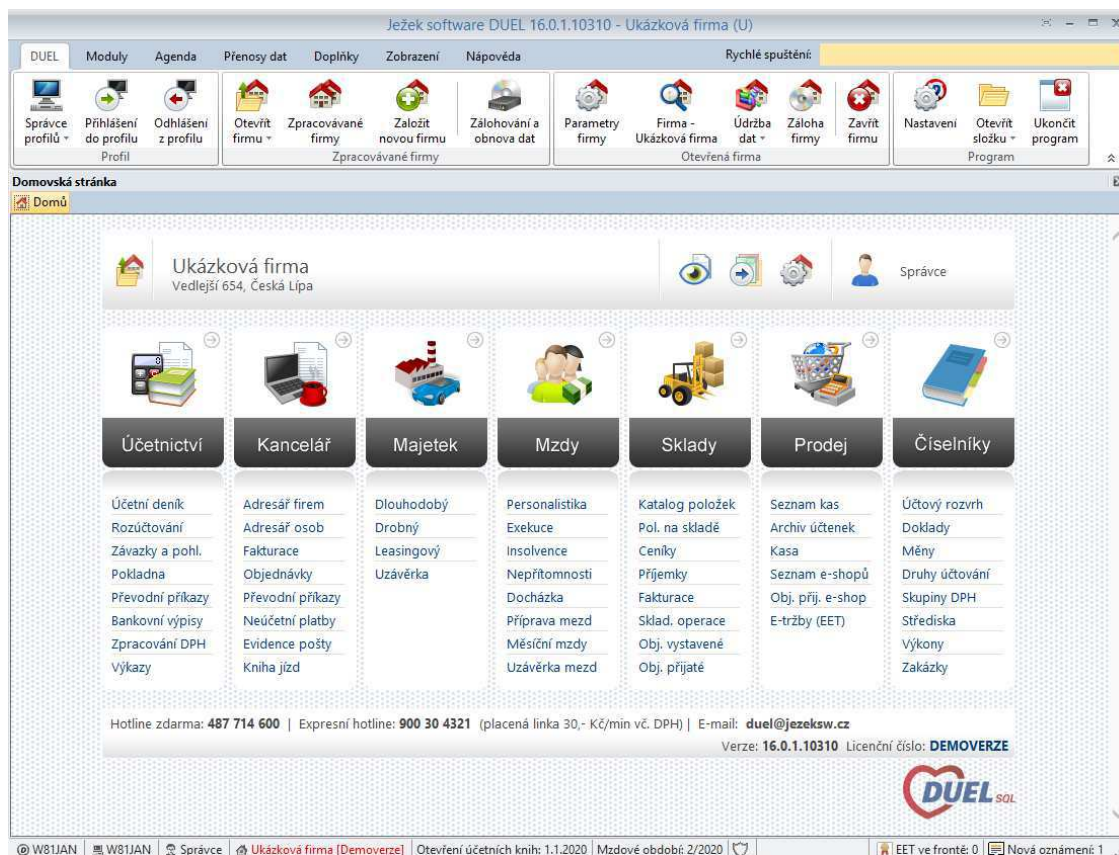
Ježek software DUEL 16.0.1.10310 - Ukázková firma (U)

DUEL | Moduly | Agenda | Přenosy dat | Doplňky | Zobrazení | Nápověda | Rychlé spuštění:

Správce profilů | Přihlášení do profilu | Odhlášení z profilu
Profil

Otevřít firmu | Zpracovávané firmy | Založit novou firmu | Zálohování a obnova dat
Zpracovávané firmy

Parametry firmy | Firma - Ukázková firma | Údržba dat | Záloha firmy | Zavřít firmu
Otevřená firma

Nastavení | Otevřít složku | Ukončit program
Program

Domovská stránka
Domů

Ukázková firma
Vedlejší 654, Česká Lípa

Správce

| Účetnictví | Kancelář | Majetek | Mzdy | Sklady | Prodej | Číselníky |
|---|---|---|---|---|---|---|
| Účetní deník | Adresář firem | Dlouhodobý | Personalistika | Katalog položek | Seznam kas | Účtový rozvrh |
| Rozúčtování | Adresář osob | Drobný | Exekuce | Pol. na skladě | Archiv účtenek | Doklady |
| Závazky a pohl. | Fakturace | Leasingový | Insolvence | Ceníky | Kasa | Měny |
| Pokladna | Objednávky | Uzávěrka | Nepřítomnosti | Příjemky | Seznam e-shopů | Druhy účtování |
| Převodní příkazy | Převodní příkazy | | Docházka | Fakturace | Obj. přij. e-shop | Skupiny DPH |
| Bankovní výpisy | Neúčetní platby | | Příprava mezd | Sklad. operace | E-tržby (EET) | Střediska |
| Zpracování DPH | Evidence pošty | | Měsíční mzdy | Obj. vystavené | | Výkony |
| Výkazy | Kniha jízd | | Uzávěrka mezd | Obj. přijaté | | Zakázky |

Hotline zdarma: 487 714 600 | Expresní hotline: 900 30 4321 (placená linka 30,- Kč/min vč. DPH) | E-mail: duel@jezeksw.cz
Verze: 16.0.1.10310 Licenční číslo: DEMOVERZE

DUEL SQL

W81JAN | W81JAN | Správce | Ukázková firma [Demoverze] | Otevření účetních knih: 1.1.2020 | Mzdové období: 2/2020 | EET ve frontě: 0 | Nová oznámení: 1